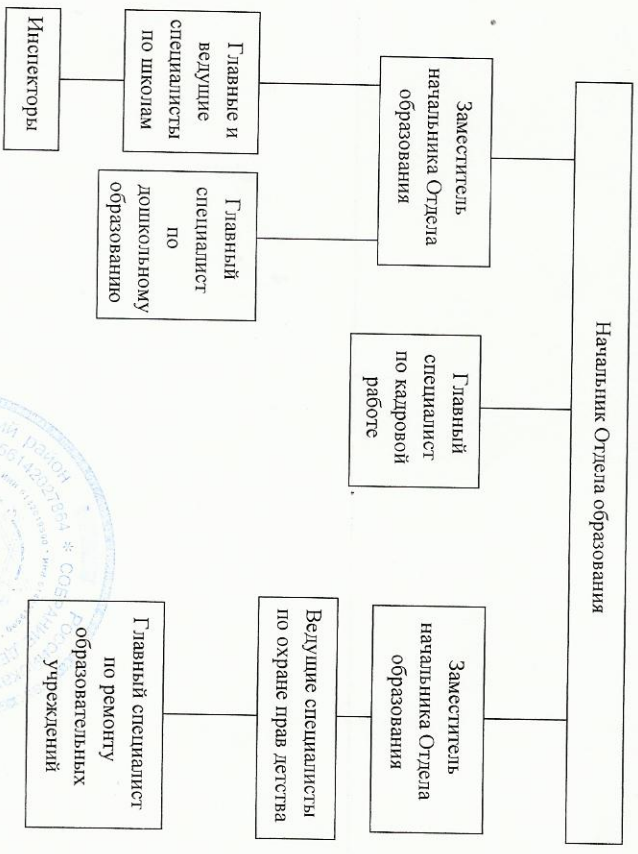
Начальник Отдела образования

Заместитель начальника Отдела образования

Главные и ведущие специалисты по школам

Инспекторы

Главный специалист по дошкольному образованию

Главный специалист по кадровой работе

Заместитель начальника Отдела образования

Ведущие специалисты по охране прав детства

Главный специалист по ремонту образовательных учреждений

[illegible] район 1061428327864 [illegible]